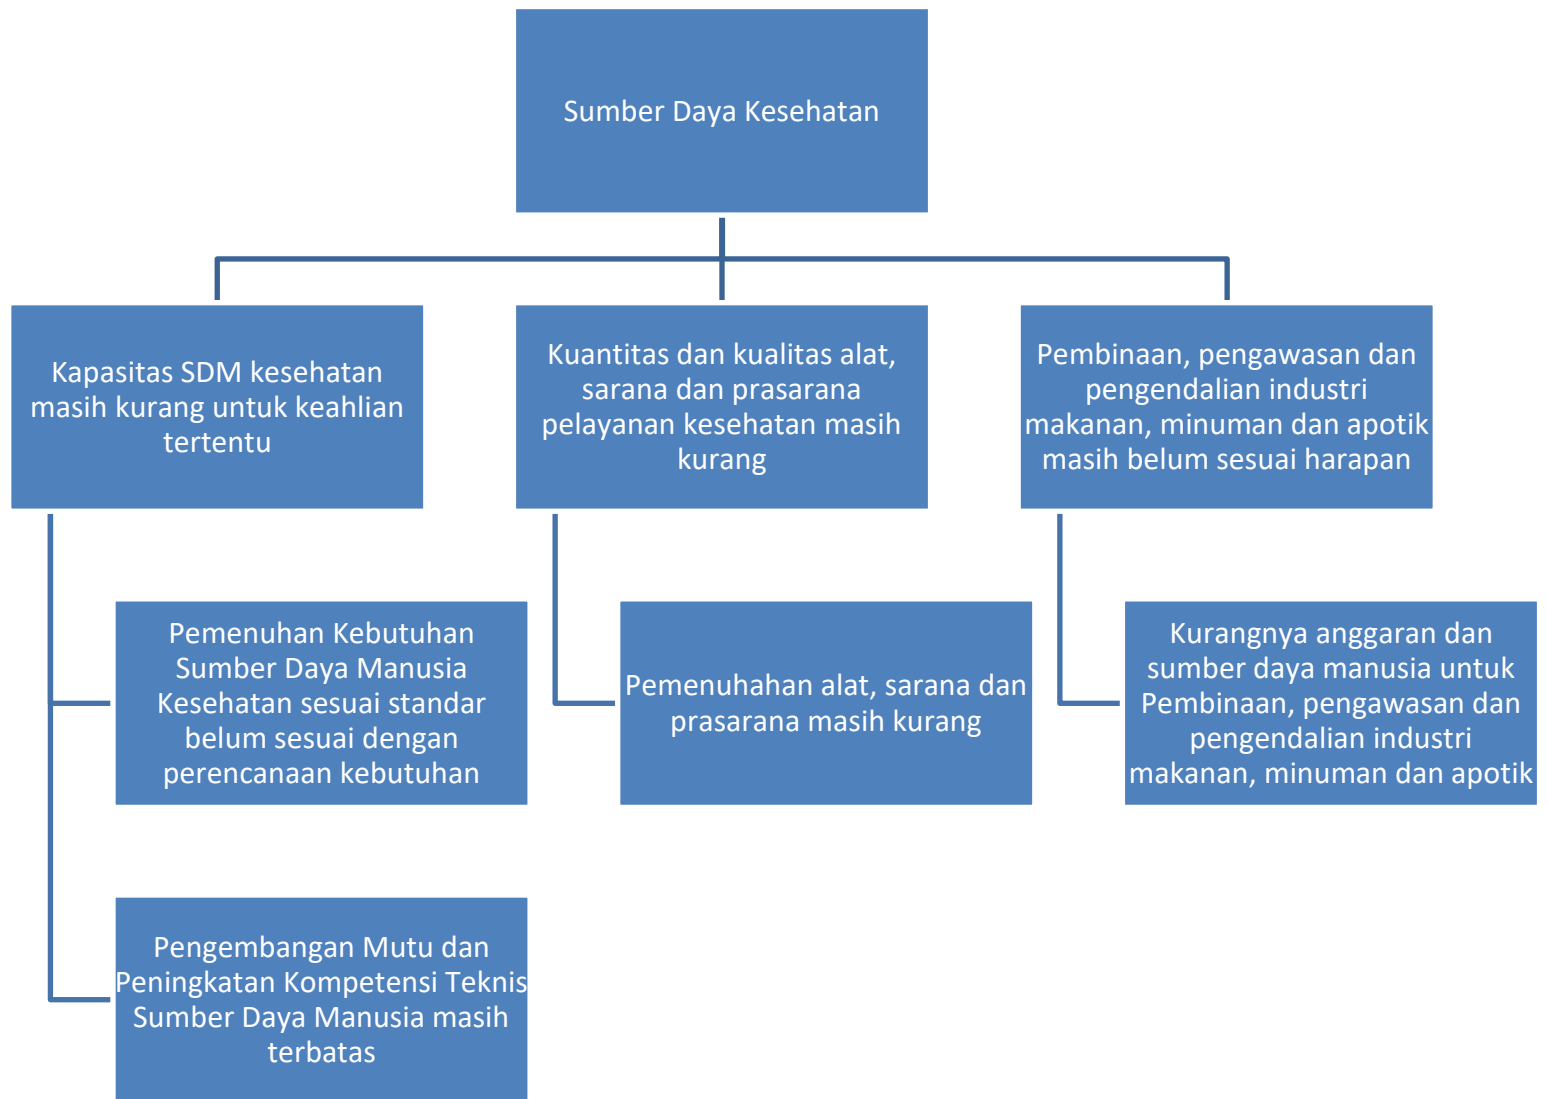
Sumber Daya Kesehatan

Kapasitas SDM kesehatan masih kurang untuk keahlian tertentu

Pemenuhan Kebutuhan Sumber Daya Manusia Kesehatan sesuai standar belum sesuai dengan perencanaan kebutuhan

Pengembangan Mutu dan Peningkatan Kompetensi Teknis Sumber Daya Manusia masih terbatas

Kuantitas dan kualitas alat, sarana dan prasarana pelayanan kesehatan masih kurang

Pemenuhahan alat, sarana dan prasarana masih kurang

Pembinaan, pengawasan dan pengendalian industri makanan, minuman dan apotik masih belum sesuai harapan

Kurangnya anggaran dan sumber daya manusia untuk Pembinaan, pengawasan dan pengendalian industri makanan, minuman dan apotik